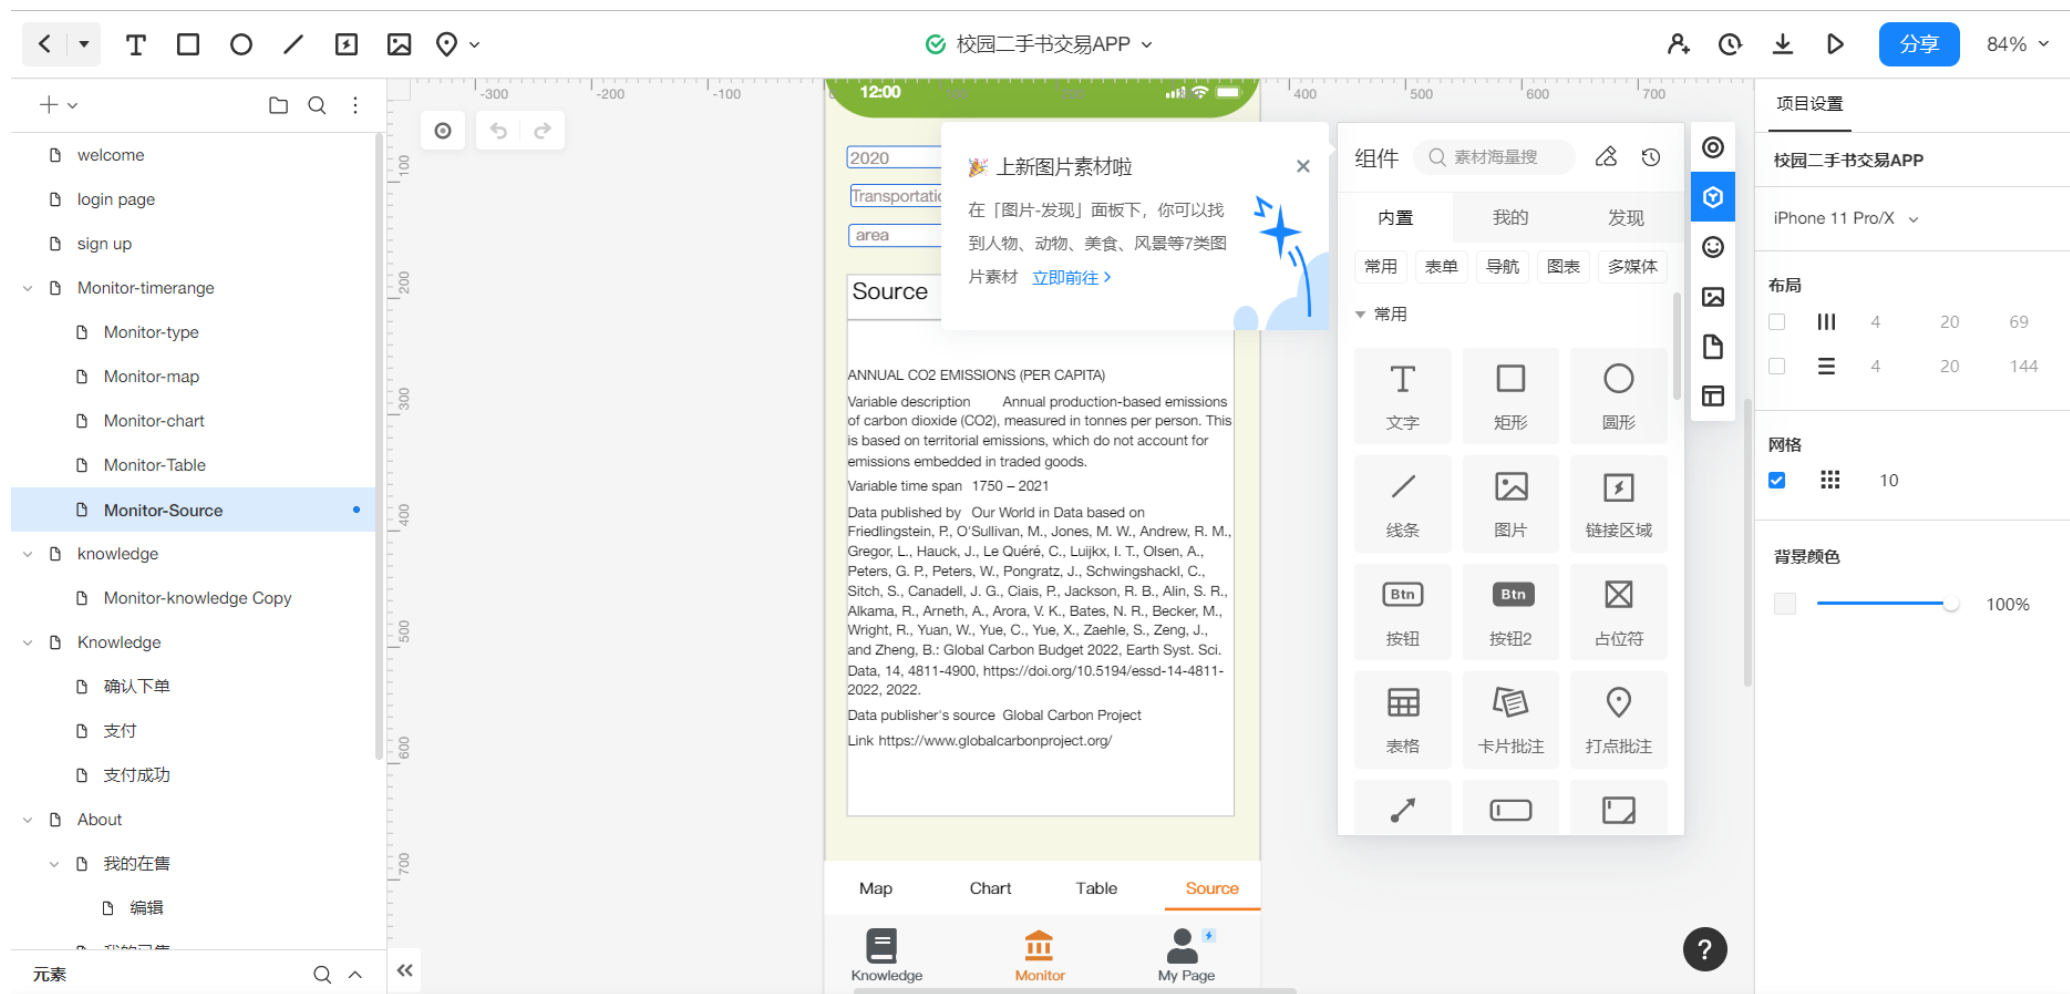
校园二手书交易APP

分享 84%

welcome
login page
sign up
Monitor-timerange
Monitor-type
Monitor-map
Monitor-chart
Monitor-Table
Monitor-Source
knowledge
Monitor-knowledge Copy
Knowledge
确认下单
支付
支付成功
About
我的在售
编辑

元素

-300 -200 -100 400 500 600 700

12:00

2020
Transportatio
area

Source

ANNUAL CO2 EMISSIONS (PER CAPITA)

Variable description Annual production-based emissions of carbon dioxide (CO2), measured in tonnes per person. This is based on territorial emissions, which do not account for emissions embedded in traded goods.

Variable time span 1750 – 2021

Data published by Our World in Data based on Friedlingstein, P., O'Sullivan, M., Jones, M. W., Andrew, R. M., Gregor, L., Hauck, J., Le Quéré, C., Luijkx, I. T., Olsen, A., Peters, G. P., Peters, W., Pongratz, J., Schwingshackl, C., Sitch, S., Canadell, J. G., Ciais, P., Jackson, R. B., Alin, S. R., Alkama, R., Arneth, A., Arora, V. K., Bates, N. R., Becker, M., Wright, R., Yuan, W., Yue, C., Yue, X., Zaehle, S., Zeng, J., and Zheng, B.: Global Carbon Budget 2022, Earth Syst. Sci. Data, 14, 4811-4900, https://doi.org/10.5194/essd-14-4811-2022, 2022.

Data publisher's source Global Carbon Project

Link https://www.globalcarbonproject.org/

Map Chart Table Source

Knowledge Monitor My Page

上新图片素材啦
在「图片-发现」面板下，你可以找到人物、动物、美食、风景等7类图片素材 立即前往 >

组件 素材海量搜
内置 我的 发现
常用 表单 导航 图表 多媒体
常用
文字 矩形 圆形
线条 图片 链接区域
Btn 按钮 Btn 按钮2 占位符
表格 卡片批注 打点批注

项目设置
校园二手书交易APP
iPhone 11 Pro/X
布局
4 20 69
4 20 144
网格
10
背景颜色
100%